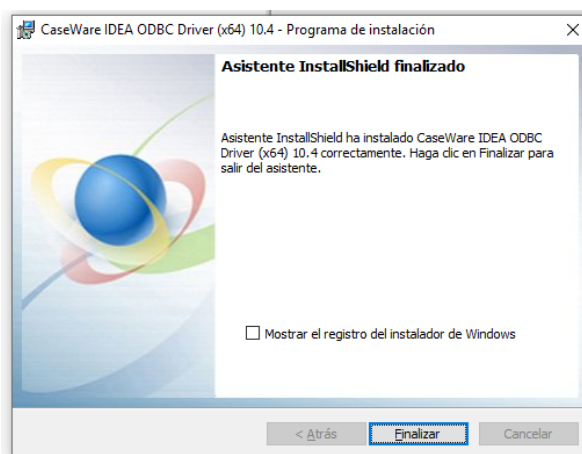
CaseWare IDEA ODBC Driver (x64) 10.4 - Programa de instalación

×

Asistente InstallShield finalizado

Asistente InstallShield ha instalado CaseWare IDEA ODBC Driver (x64) 10.4 correctamente. Haga clic en Finalizar para salir del asistente.

Mostrar el registro del instalador de Windows

< Atrás

Finalizar

Cancelar